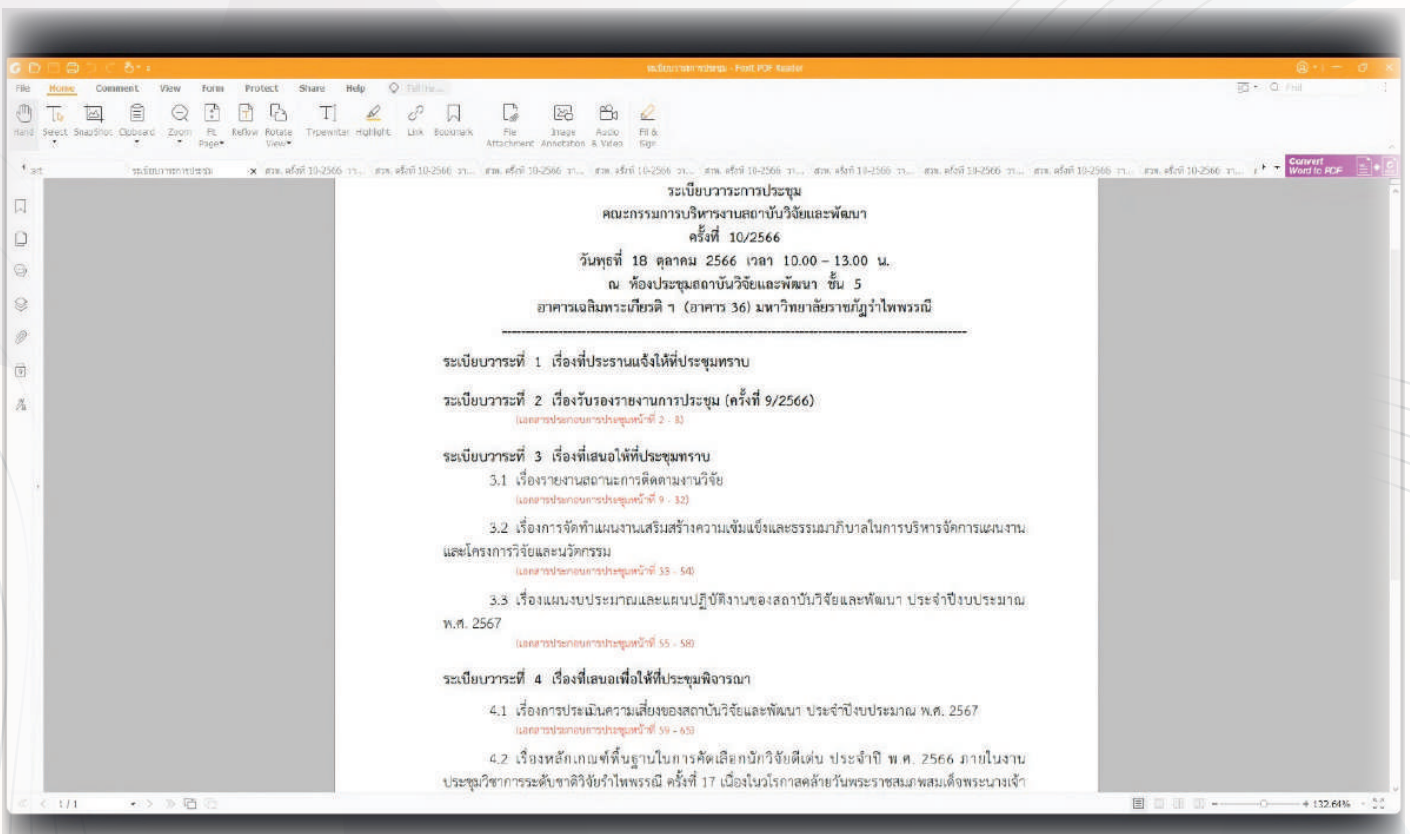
ระเบียบวาระการประชุม - Foxit PDF Reader

File Home Comment View Form Protect Share Help

Hand Select SnapShot Clipboard Zoom Fit Page Reflow Rotate View Typewriter Highlight Link Bookmark File Attachment Image Annotation Audio & Video Fill & Sign

Convert Word to PDF

ระเบียบวาระการประชุม

คณะกรรมการบริหารงานสถาบันวิจัยและพัฒนา

ครั้งที่ 10/2566

วันพุธที่ 18 ตุลาคม 2566 เวลา 10.00 – 13.00 น.

ณ ห้องประชุมสถาบันวิจัยและพัฒนา ชั้น 5

อาคารเฉลิมพระเกียรติ ฯ (อาคาร 36) มหาวิทยาลัยราชภัฏรำไพพรรณี

ระเบียบวาระที่ 1 เรื่องที่ประธานแจ้งให้ที่ประชุมทราบ

ระเบียบวาระที่ 2 เรื่องรับรองรายงานการประชุม (ครั้งที่ 9/2566)
(เอกสารประกอบการประชุมหน้าที่ 2 - 8)

ระเบียบวาระที่ 3 เรื่องที่เสนอให้ที่ประชุมทราบ

3.1 เรื่องรายงานสถานะการติดตามงานวิจัย
(เอกสารประกอบการประชุมหน้าที่ 9 - 32)

3.2 เรื่องการจัดทำแผนงานเสริมสร้างความเข้มแข็งและธรรมาภิบาลในการบริหารจัดการแผนงานและโครงการวิจัยและนวัตกรรม
(เอกสารประกอบการประชุมหน้าที่ 33 - 54)

3.3 เรื่องแผนงบประมาณและแผนปฏิบัติงานของสถาบันวิจัยและพัฒนา ประจำปีงบประมาณ พ.ศ. 2567
(เอกสารประกอบการประชุมหน้าที่ 55 - 58)

ระเบียบวาระที่ 4 เรื่องที่เสนอเพื่อให้ที่ประชุมพิจารณา

4.1 เรื่องการประเมินความเสี่ยงของสถาบันวิจัยและพัฒนา ประจำปีงบประมาณ พ.ศ. 2567
(เอกสารประกอบการประชุมหน้าที่ 59 - 65)

4.2 เรื่องหลักเกณฑ์พื้นฐานในการคัดเลือกนักวิจัยดีเด่น ประจำปี พ.ศ. 2566 ภายในงานประชุมวิชาการระดับชาติวิจัยรำไพพรรณี ครั้งที่ 17 เนื่องในวโรกาสคล้ายวันพระราชสมภพสมเด็จพระนางเจ้า

1/1

132.64%